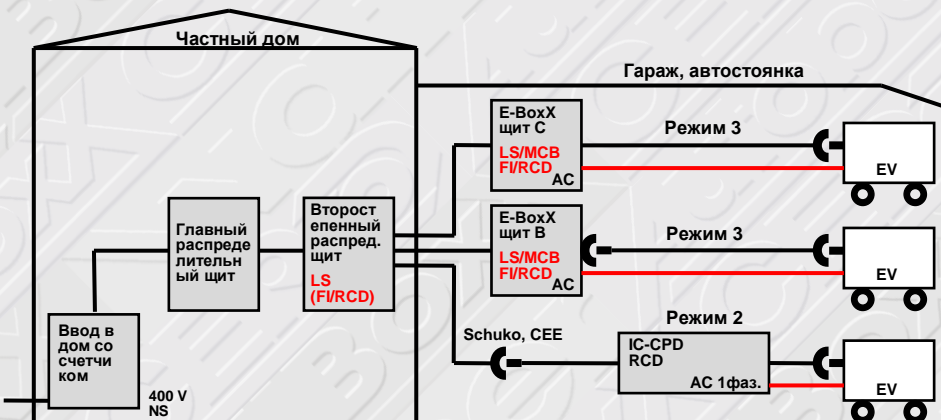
Частный дом

Гараж, автостоянка

E-BoxX щит C
LS/MCB
FI/RCD
AC

Режим 3

EV

Главный распределительный щит

Второстепенный распред. щит
LS
(FI/RCD)

E-BoxX щит B
LS/MCB
FI/RCD
AC

Режим 3

EV

Ввод в дом со счетчиком

400 V
NS

Schuko, CEE

Режим 2

IC-CPD
RCD
AC 1фаз.

EV